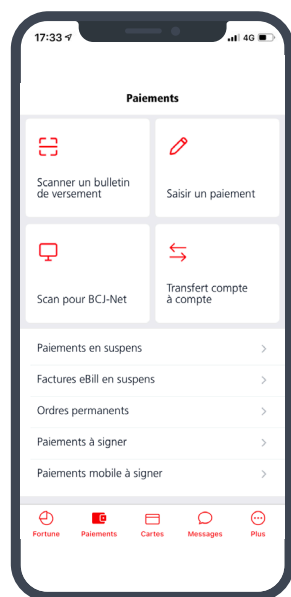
17:33 4G

Paiements

Scanner un bulletin de versement

Saisir un paiement

Scan pour BCJ-Net

Transfert compte à compte

Paiements en suspens

Factures eBill en suspens

Ordres permanents

Paiements à signer

Paiements mobile à signer

Fortune Paiements Cartes Messages Plus